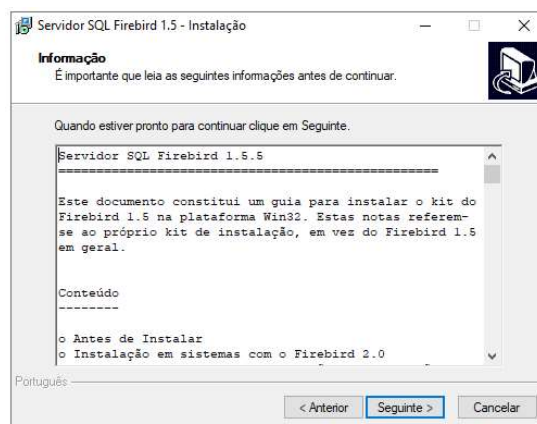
Servidor SQL Firebird 1.5 - Instalação

Informação
É importante que leia as seguintes informações antes de continuar.

Quando estiver pronto para continuar clique em Seguinte.

Servidor SQL Firebird 1.5.5
==================================================

Este documento constitui um guia para instalar o kit do Firebird 1.5 na plataforma Win32. Estas notas referem-se ao próprio kit de instalação, em vez do Firebird 1.5 em geral.

Conteúdo
--------

o Antes de Instalar
o Instalação em sistemas com o Firebird 2.0

Português

< Anterior | Seguinte > | Cancelar